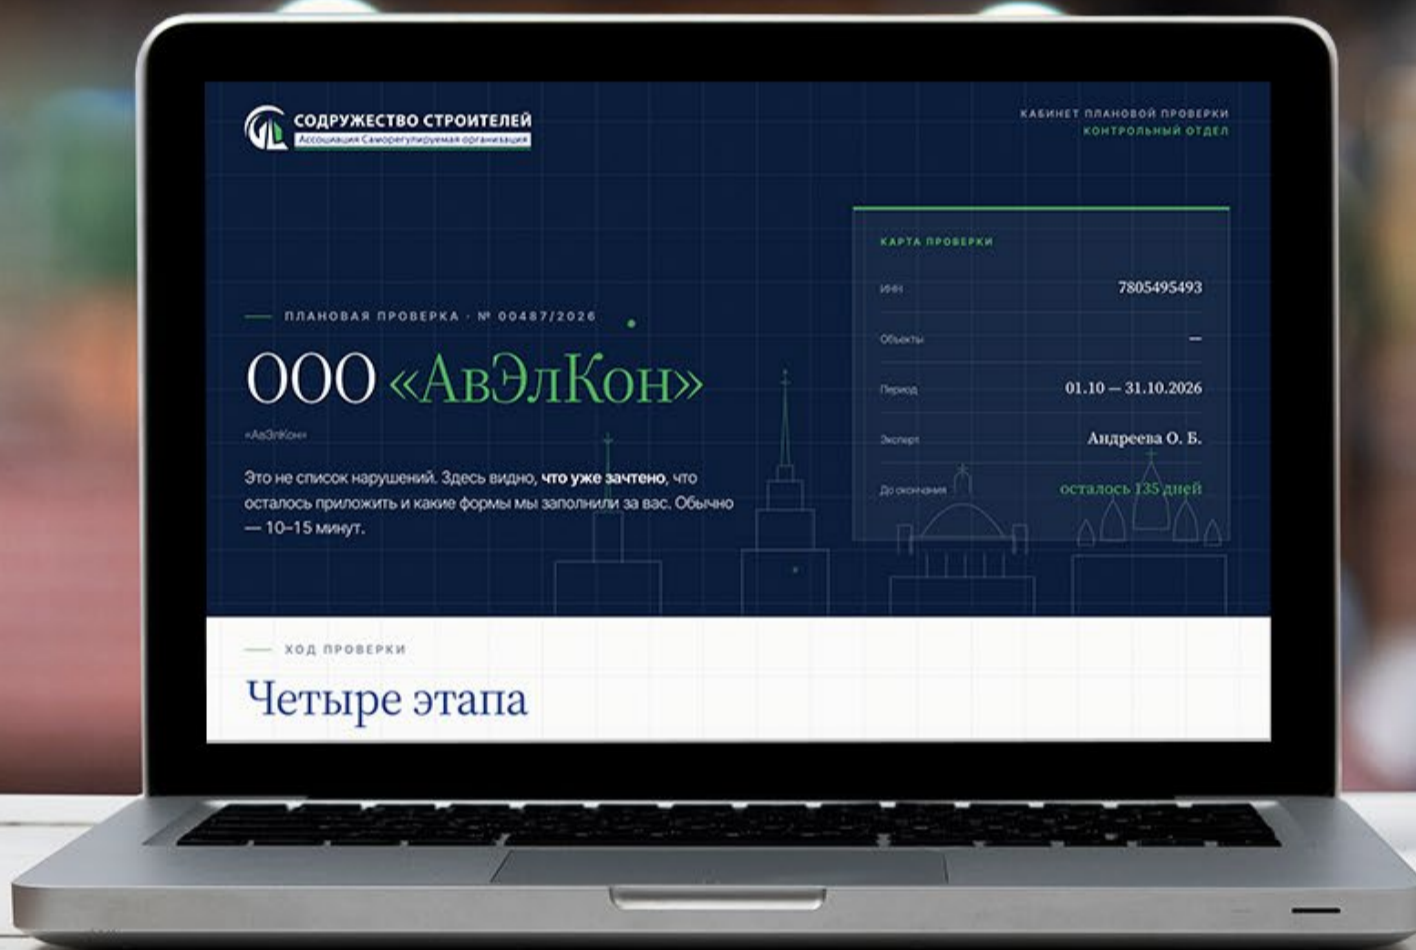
СОДРУЖЕСТВО СТРОИТЕЛЕЙ
Ассоциация Саморегулируемая организация

КАБИНЕТ ПЛАНОВОЙ ПРОВЕРКИ
КОНТРОЛЬНЫЙ ОТДЕЛ

ПЛАНОВАЯ ПРОВЕРКА · № 00487/2026

ООО «АвЭлКон»

«АвЭлКон»

Это не список нарушений. Здесь видно, **что уже зачтено**, что осталось приложить и какие формы мы заполнили за вас. Обычно — 10–15 минут.

КАРТА ПРОВЕРКИ

| | |
|---|---|
| ИНН | 7805495493 |
| Объекты | — |
| Период | 01.10 — 31.10.2026 |
| Эксперт | Андреева О. Б. |
| До окончания | осталось 135 дней |

ХОД ПРОВЕРКИ

Четыре этапа